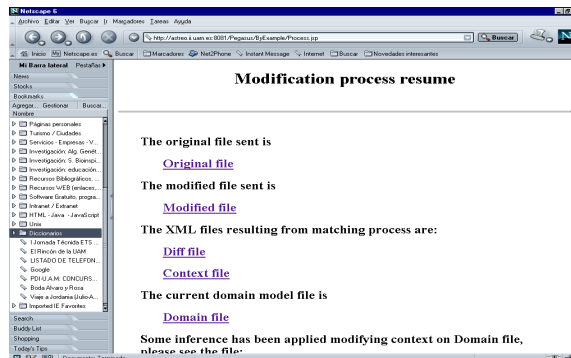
Netscape 6
Archivo Editar Ver Buscar Ir Marcadores Tareas Ayuda
http://astreo.ii.uam.es:8081/Pegasus/ByExample/Process.jsp
Buscar
Inicio Mi Netscape.es Buscar Marcadores Net2Phone Instant Message Internet Buscar Novedades interesantes
Mi Barra lateral Pestañas
News
Stocks
Bookmarks
Agregar... Gestionar Buscar...
Nombre
Páginas personales
Turismo / Ciudades
Servicios - Empresas - V...
Investigación: Alg. Genét...
Investigación: S. Bioinspi...
Investigación: educación...
Recursos Bibliográficos,...
Recursos WEB (enlaces,...
Software Gratuito, progra...
Intranet / Extranet
HTML - Java - JavaScript
Unix
Diccionarios
I Jornada Técnica ETS ...
El Rincón de la UAM
LISTADO DE TELEFON...
Google
PDI-U.A.M. CONCURS...
Boda Alvaro y Rosa
Viaje a Jordania (Julio-A...
Imported IE Favorites
Search
Buddy List
Shopping
Today's Tips

Modification process resume

The original file sent is

Original file

The modified file sent is

Modified file

The XML files resulting from matching process are:

Diff file

Context file

The current domain model file is

Domain file

Some inference has been applied modifying context on Domain file, please see the file: